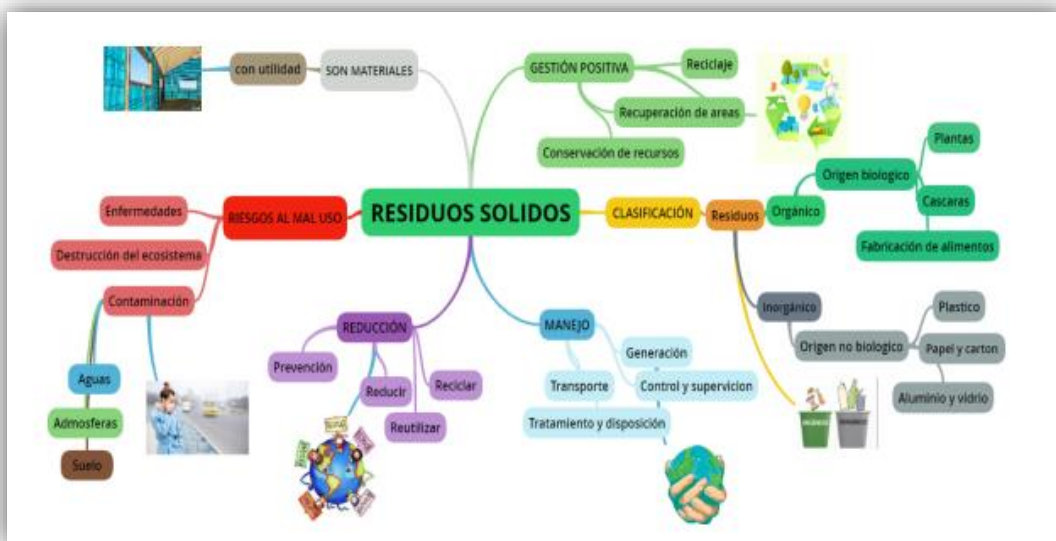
RESIDUOS SOLIDOS

SON MATERIALES
con utilidad

GESTIÓN POSITIVA
Reciclaje
Recuperación de areas
Conservación de recursos

CLASIFICACIÓN
Residuos
Orgánico
Origen biologico
Plantas
Cascaras
Fabricación de alimentos
Inorgánico
Origen no biologico
Plastico
Papel y carton
Aluminio y vidrio

MANEJO
Generación
Transporte
Control y supervicion
Tratamiento y disposición

REDUCCIÓN
Prevención
Reducir
Reciclar
Reutilizar

RIESGOS AL MAL USO
Enfermedades
Destrucción del ecosistema
Contaminación
Aguas
Admosferas
Suelo